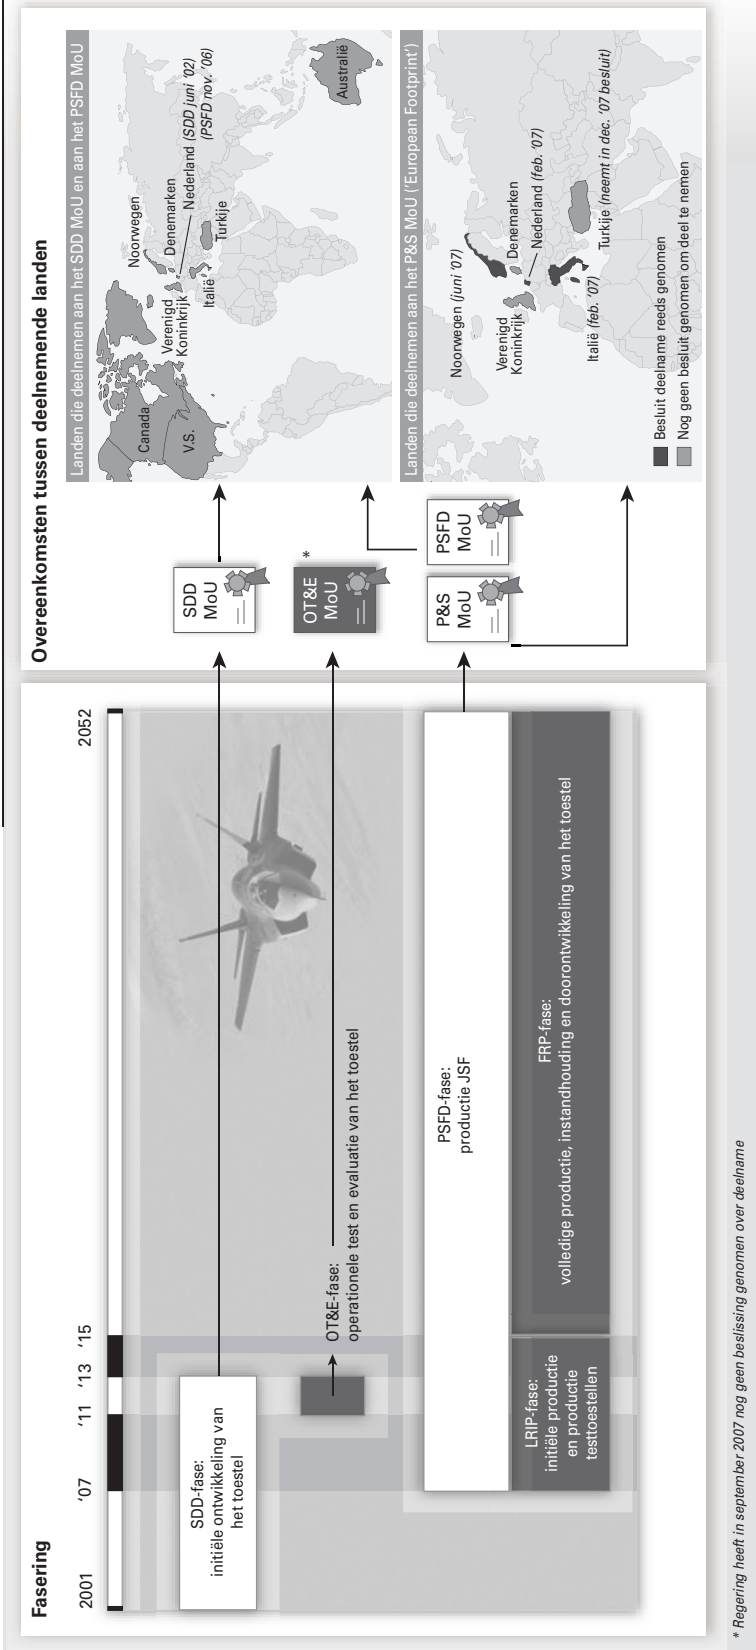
Fasering

2001 '07 '11 '13 '15 2052

SDD-fase: initiële ontwikkeling van het toestel

OT&E-fase: operationele test en evaluatie van het toestel

PSFD-fase: productie JSF

LRIP-fase: initiële productie en productie testtoestellen

FRP-fase: volledige productie, instandhouding en doorontwikkeling van het toestel

Overeenkomsten tussen deelnemende landen

SDD MoU

OT&E MoU *

PSFD MoU

P&S MoU

Landen die deelnemen aan het SDD MoU en aan het PSFD MoU

Canada
V.S.
Verenigd Koninkrijk
Noorwegen
Denemarken
Nederland (SDD juni '02) (PSFD nov. '06)
Italië
Turkije
Australië

Landen die deelnemen aan het P&S MoU ('European Footprint')

Noorwegen (juni '07)
Verenigd Koninkrijk
Denemarken
Nederland (feb. '07)
Italië (feb. '07)
Turkije (neemt in dec. '07 besluit)

Besluit deelname reeds genomen
Nog geen besluit genomen om deel te nemen

* Regering heeft in september 2007 nog geen beslissing genomen over deelname